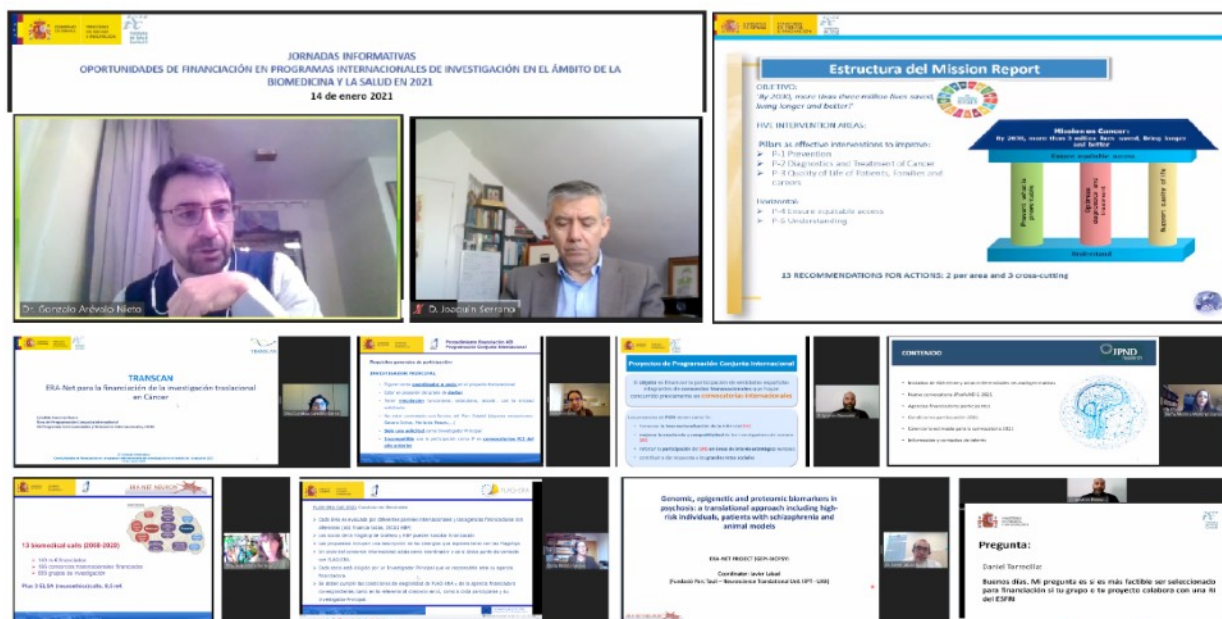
JORNADAS INFORMATIVAS
OPORTUNIDADES DE FINANCIACIÓN EN PROGRAMAS INTERNACIONALES DE INVESTIGACIÓN EN EL ÁMBITO DE LA BIOMEDICINA Y LA SALUD EN 2021
14 de enero 2021

Dr. Gonzalo Arévalo Nieto

D. Joaquín Serrano

Estructura del Mission Report

OBJETIVO:
"By 2030, more than three million lives saved, living longer and better"

FIVE INTERVENTION AREAS:

Pillars as effective interventions to improve:
P-1 Prevention
P-2 Diagnostics and Treatment of Cancer
P-3 Quality of life of Patients, families and careers

Footnotes:
P-4 Ensure equitable access
P-5 Understanding

Mission on Cancer:
By 2030, more than 3 million lives saved, living longer and better

13 RECOMMENDATIONS FOR ACTIONS: 2 per area and 3 cross-cutting

TRANSCAN
ERA-Net para la financiación de la investigación traslacional en Cáncer

Proyectos de Programación Conjunta Internacional

CONTENIDO

JPND

ERA-NET NEURON

13 biomedical calls (2008-2020)

Plus 3 ELSA transnational calls

Genomic, epigenetic and proteomic biomarkers in psychosis: a translational approach including high-risk individuals, patients with schizophrenia and animal models

ERA-NET PROJECT

Coordinator: Javier Labad

Pregunta:

Daniel Termeliz

Buenos días. Mi pregunta es si es más factible ser seleccionado para financiación si tu grupo o tu proyecto colabora con una RI del ESFRI